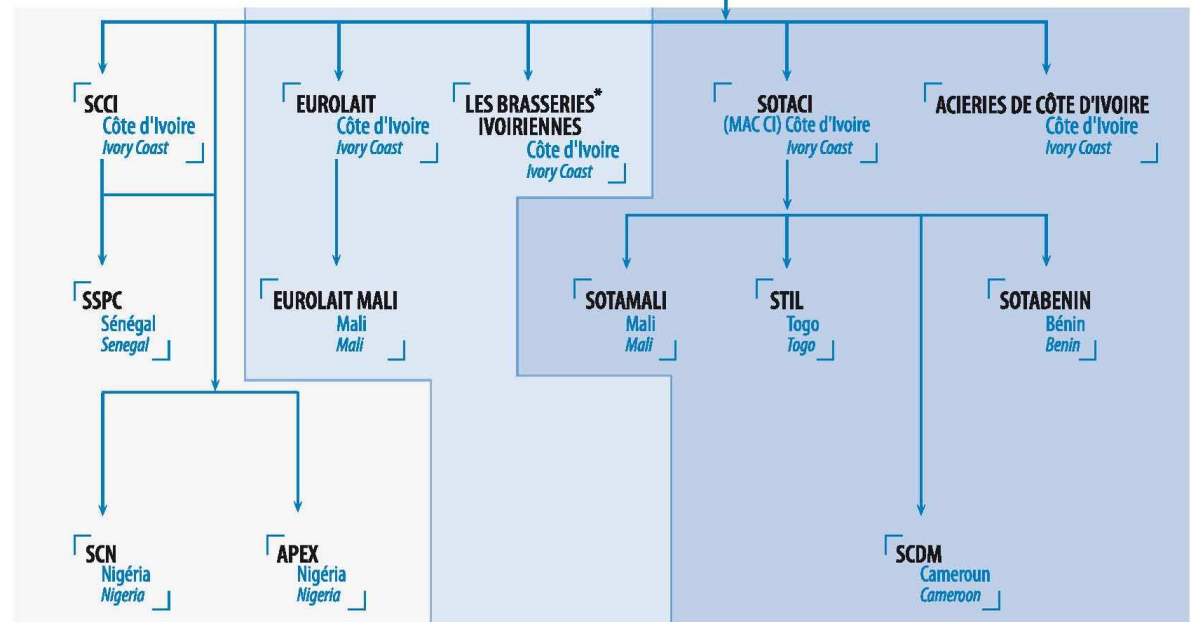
SCCI
Côte d'Ivoire
Ivory Coast

EUROLAIT
Côte d'Ivoire
Ivory Coast

LES BRASSERIES* IVOIRIENNES
Côte d'Ivoire
Ivory Coast

SOTACI
(MAC CI) Côte d'Ivoire
Ivory Coast

ACIERIES DE CÔTE D'IVOIRE
Côte d'Ivoire
Ivory Coast

SSPC
Sénégal
Senegal

EUROLAIT MALI
Mali
Mali

SOTAMALI
Mali
Mali

STIL
Togo
Togo

SOTABENIN
Bénin
Benin

SCN
Nigéria
Nigeria

APEX
Nigéria
Nigeria

SCDM
Cameroun
Cameroon